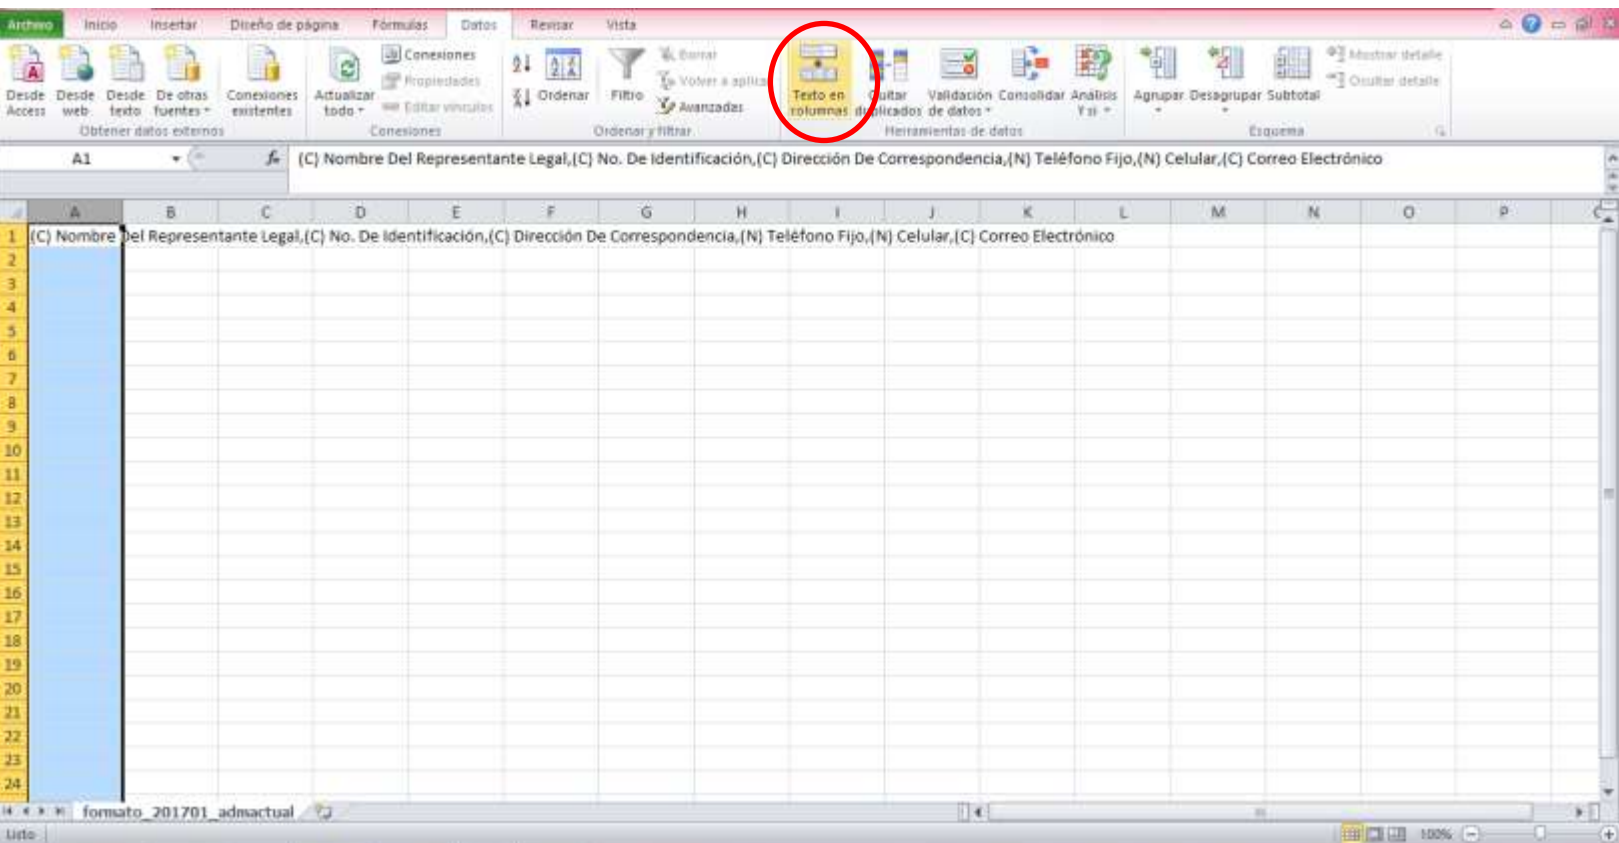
Archivo | Inicio | Insertar | Diseño de página | Fórmulas | Datos | Revisar | Vista

Desde Access | Desde web | Desde texto | De otras fuentes | Conexiones existentes
Obtener datos externos

Actualizar todo | Conexiones | Propiedades | Editar vínculos
Conexiones

Ordenar | Filtro | Borrar | Volver a aplicar | Avanzadas
Ordenar y filtrar

Texto en columnas | Quitar duplicados | Validación de datos | Consolidar | Análisis Y si
Herramientas de datos

Agrupar | Desagrupar | Subtotal | Mostrar detalle | Ocultar detalle
Esquema

A1

(C) Nombre Del Representante Legal,(C) No. De Identificación,(C) Dirección De Correspondencia,(N) Teléfono Fijo,(N) Celular,(C) Correo Electrónico

| | A | B | C | D | E | F | G | H | I | J | K | L | M | N | O | P |
|---|---|---|---|---|---|---|---|---|---|---|---|---|---|---|---|---|
| 1 | (C) Nombre Del Representante Legal,(C) No. De Identificación,(C) Dirección De Correspondencia,(N) Teléfono Fijo,(N) Celular,(C) Correo Electrónico | | | | | | | | | | | | | | | |
| 2 | | | | | | | | | | | | | | | | |
| 3 | | | | | | | | | | | | | | | | |
| 4 | | | | | | | | | | | | | | | | |
| 5 | | | | | | | | | | | | | | | | |
| 6 | | | | | | | | | | | | | | | | |
| 7 | | | | | | | | | | | | | | | | |
| 8 | | | | | | | | | | | | | | | | |
| 9 | | | | | | | | | | | | | | | | |
| 10 | | | | | | | | | | | | | | | | |
| 11 | | | | | | | | | | | | | | | | |
| 12 | | | | | | | | | | | | | | | | |
| 13 | | | | | | | | | | | | | | | | |
| 14 | | | | | | | | | | | | | | | | |
| 15 | | | | | | | | | | | | | | | | |
| 16 | | | | | | | | | | | | | | | | |
| 17 | | | | | | | | | | | | | | | | |
| 18 | | | | | | | | | | | | | | | | |
| 19 | | | | | | | | | | | | | | | | |
| 20 | | | | | | | | | | | | | | | | |
| 21 | | | | | | | | | | | | | | | | |
| 22 | | | | | | | | | | | | | | | | |
| 23 | | | | | | | | | | | | | | | | |
| 24 | | | | | | | | | | | | | | | | |

formato_201701_admactual

Listo | 100%